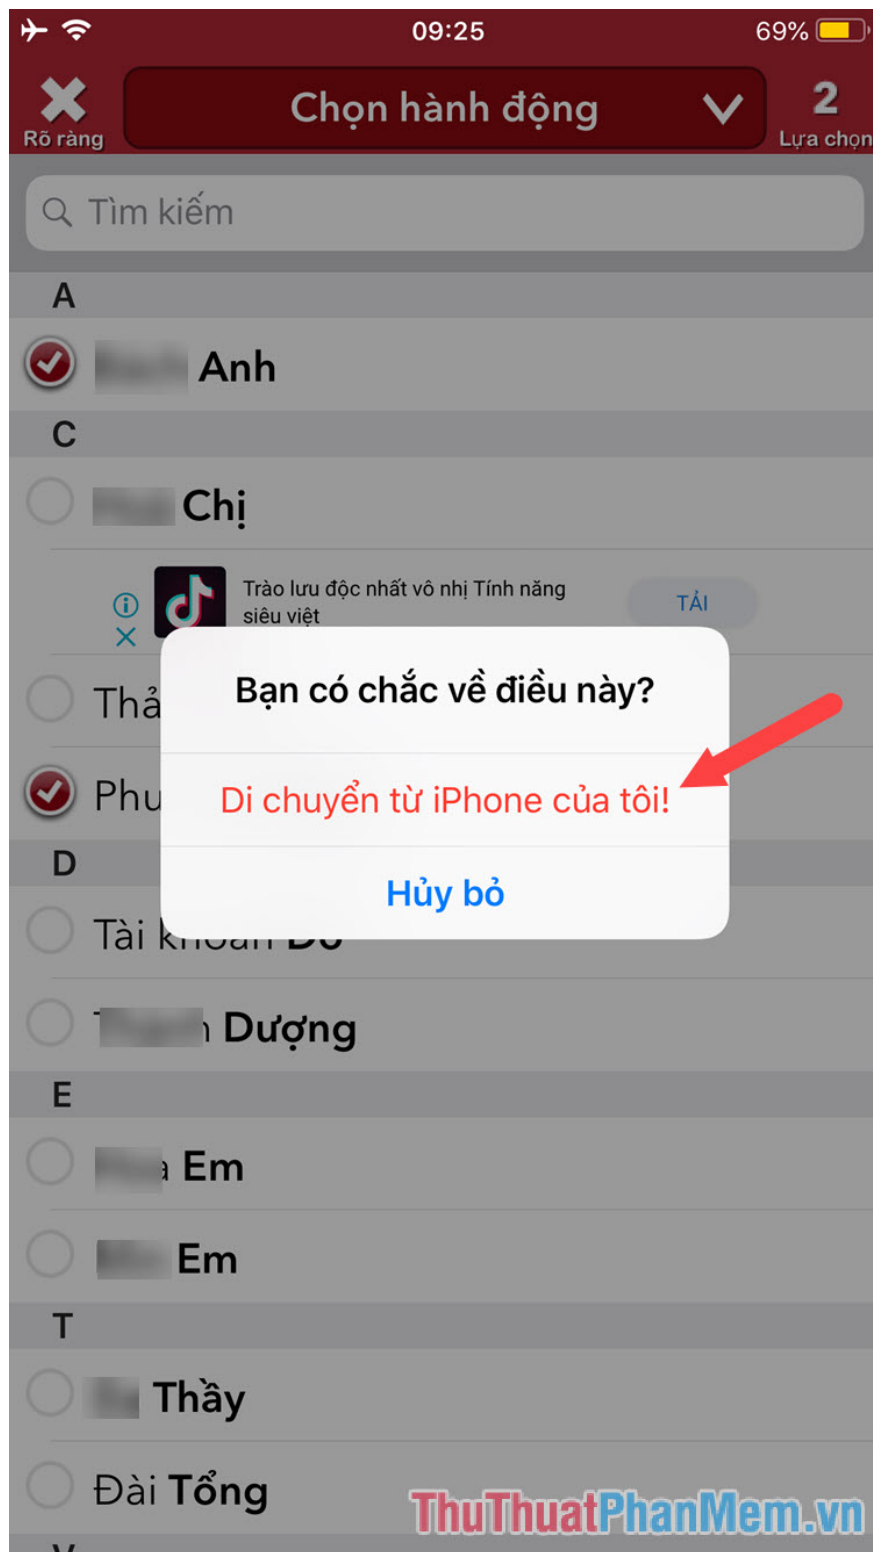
09:25

69%

Rõ ràng

Chọn hành động

2

Lựa chọn

Tìm kiếm

A

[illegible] Anh

C

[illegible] Chị

Trào lưu độc nhất vô nhị Tính năng siêu việt

TẢI

Thả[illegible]

Phu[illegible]

D

Tài k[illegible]

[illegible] Dượng

E

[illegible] Em

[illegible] Em

T

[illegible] Thầy

Đài Tổng

Bạn có chắc về điều này?

Di chuyển từ iPhone của tôi!

Hủy bỏ

ThuThuatPhanMem.vn